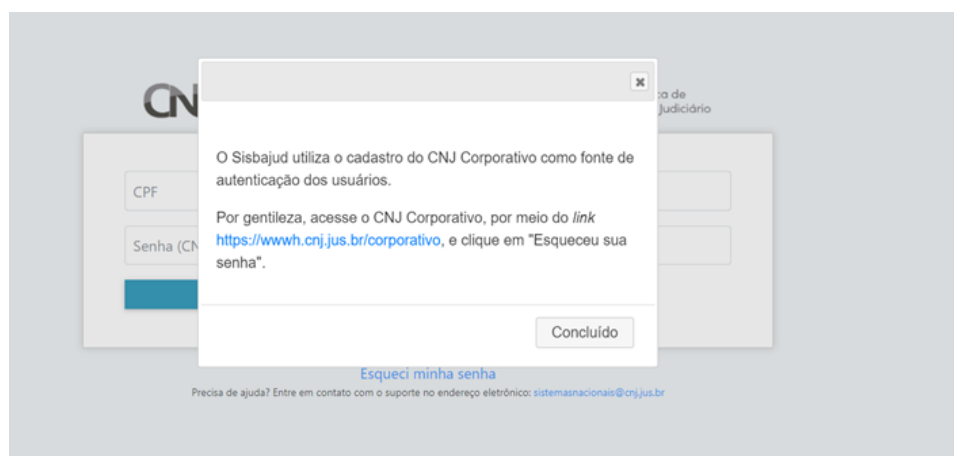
CN

ça de
Judiciário

CPF

Senha (CN

×

O Sisbajud utiliza o cadastro do CNJ Corporativo como fonte de autenticação dos usuários.

Por gentileza, acesse o CNJ Corporativo, por meio do *link* https://wwwh.cnj.jus.br/corporativo, e clique em "Esqueceu sua senha".

Concluído

Esqueci minha senha

Precisa de ajuda? Entre em contato com o suporte no endereço eletrônico: sistemasnacionais@cnj.jus.br